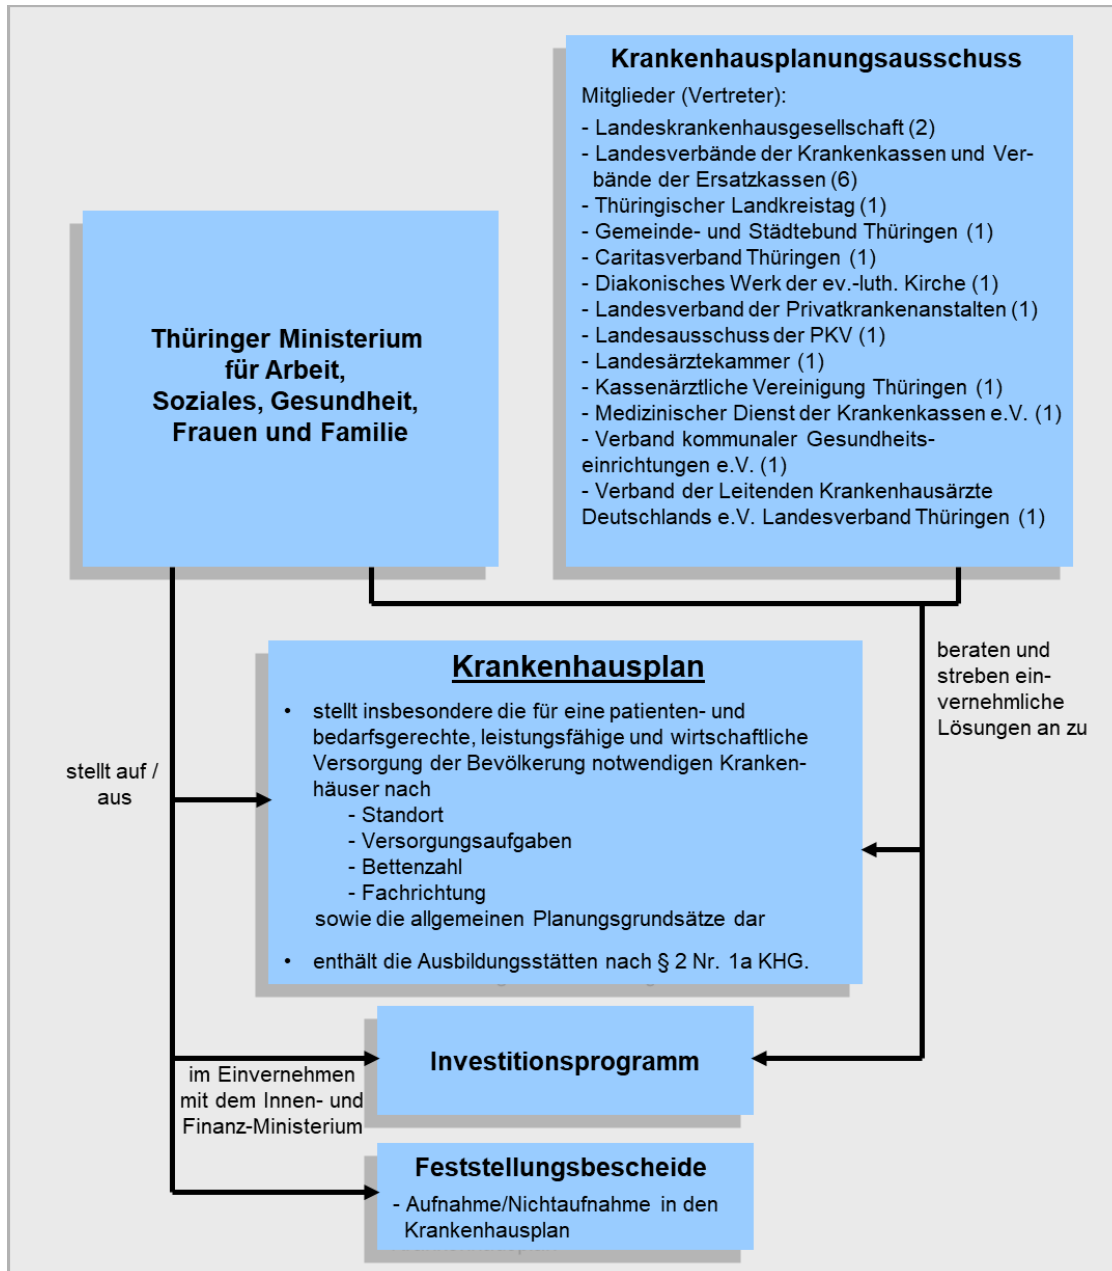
Krankenhausplanungsausschuss

Mitglieder (Vertreter):

- Landeskrankenhausgesellschaft (2)
- Landesverbände der Krankenkassen und Verbände der Ersatzkassen (6)
- Thüringischer Landkreistag (1)
- Gemeinde- und Städtebund Thüringen (1)
- Caritasverband Thüringen (1)
- Diakonisches Werk der ev.-luth. Kirche (1)
- Landesverband der Privatkrankenanstalten (1)
- Landesausschuss der PKV (1)
- Landesärztekammer (1)
- Kassenärztliche Vereinigung Thüringen (1)
- Medizinischer Dienst der Krankenkassen e.V. (1)
- Verband kommunaler Gesundheitseinrichtungen e.V. (1)
- Verband der Leitenden Krankenhausärzte Deutschlands e.V. Landesverband Thüringen (1)

Thüringer Ministerium für Arbeit, Soziales, Gesundheit, Frauen und Familie

beraten und streben einvernehmliche Lösungen an zu

stellt auf / aus

Krankenhausplan

• stellt insbesondere die für eine patienten- und bedarfsgerechte, leistungsfähige und wirtschaftliche Versorgung der Bevölkerung notwendigen Krankenhäuser nach
- Standort
- Versorgungsaufgaben
- Bettenzahl
- Fachrichtung
sowie die allgemeinen Planungsgrundsätze dar

• enthält die Ausbildungsstätten nach § 2 Nr. 1a KHG.

Investitionsprogramm

im Einvernehmen mit dem Innen- und Finanz-Ministerium

Feststellungsbescheide
- Aufnahme/Nichtaufnahme in den Krankenhausplan